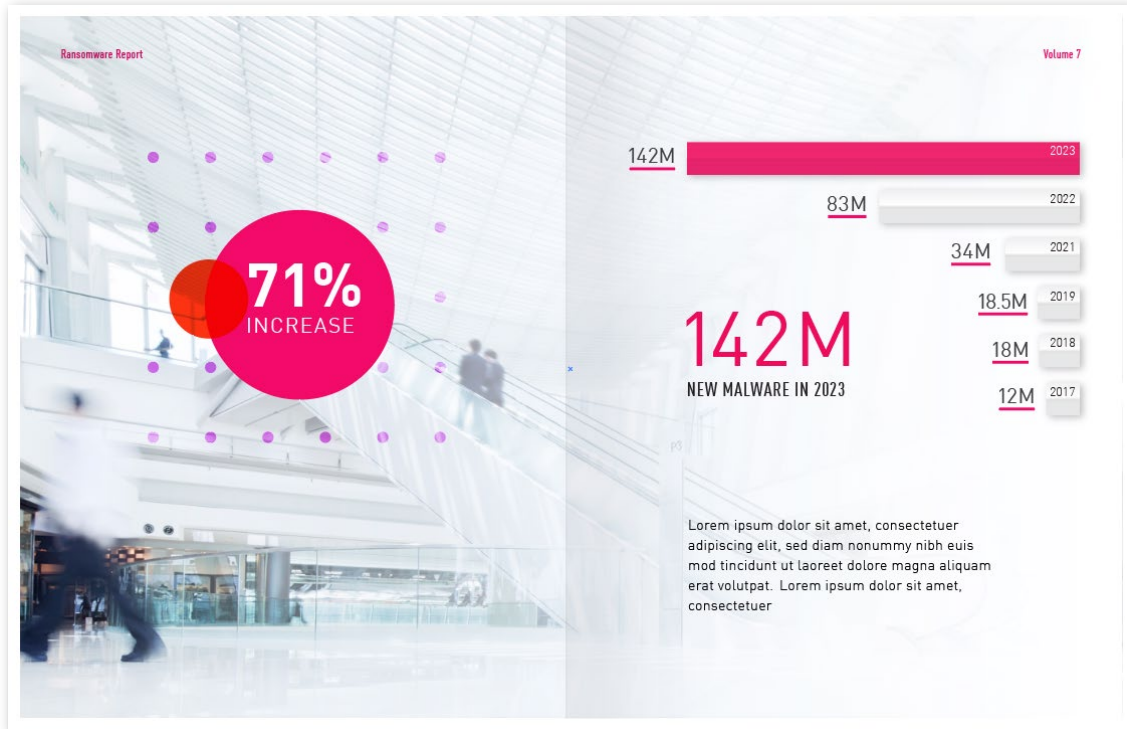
Ransomware Report

Volume 7

71%
INCREASE

142M 2023
83M 2022
34M 2021
18.5M 2019
18M 2018
12M 2017

142M
NEW MALWARE IN 2023

Lorem ipsum dolor sit amet, consectetuer adipiscing elit, sed diam nonummy nibh euis mod tincidunt ut laoreet dolore magna aliquam erat volutpat. Lorem ipsum dolor sit amet, consectetuer